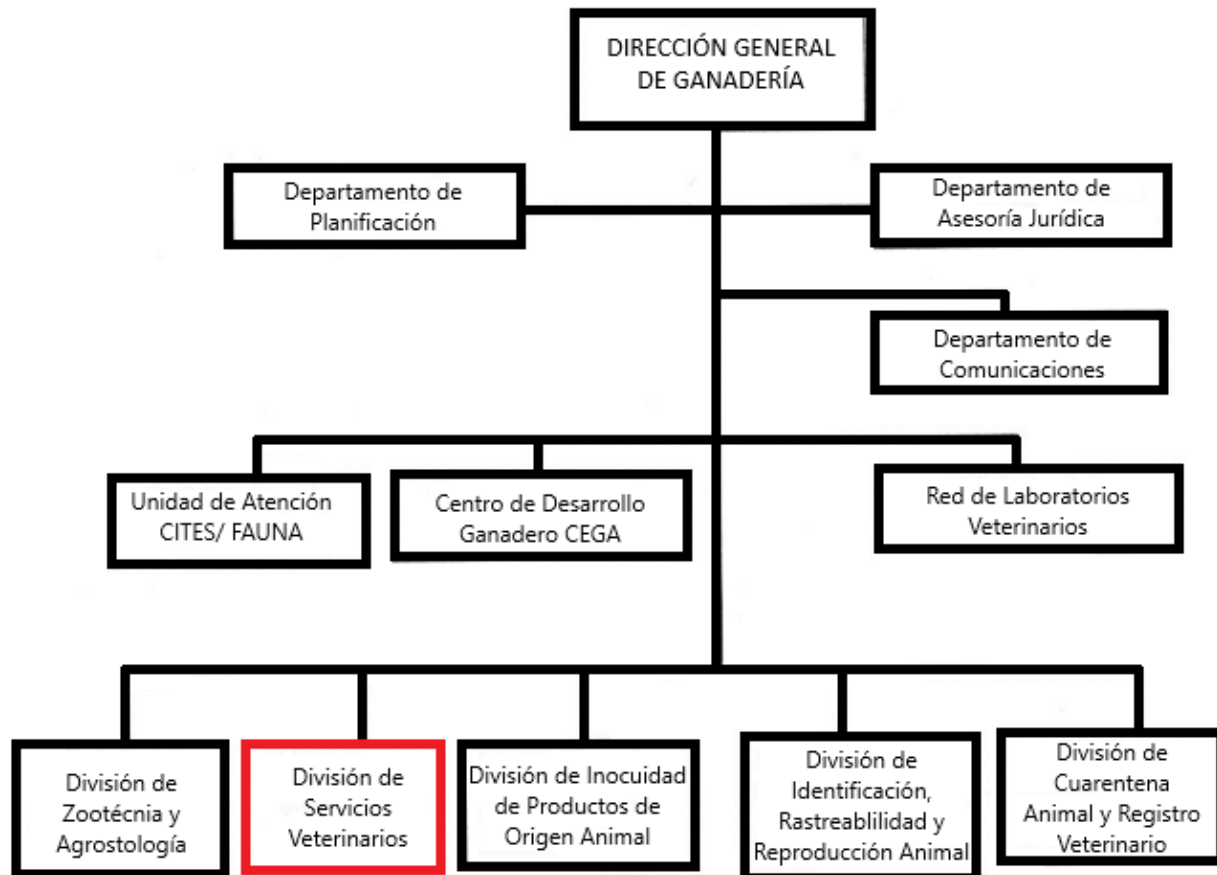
DIRECCIÓN GENERAL DE GANADERÍA

Departamento de Planificación

Departamento de Asesoría Jurídica

Departamento de Comunicaciones

Unidad de Atención CITES/ FAUNA

Centro de Desarrollo Ganadero CEGA

Red de Laboratorios Veterinarios

División de Zootécnia y Agrostología

División de Servicios Veterinarios

División de Inocuidad de Productos de Origen Animal

División de Identificación, Rastreablilidad y Reproducción Animal

División de Cuarentena Animal y Registro Veterinario